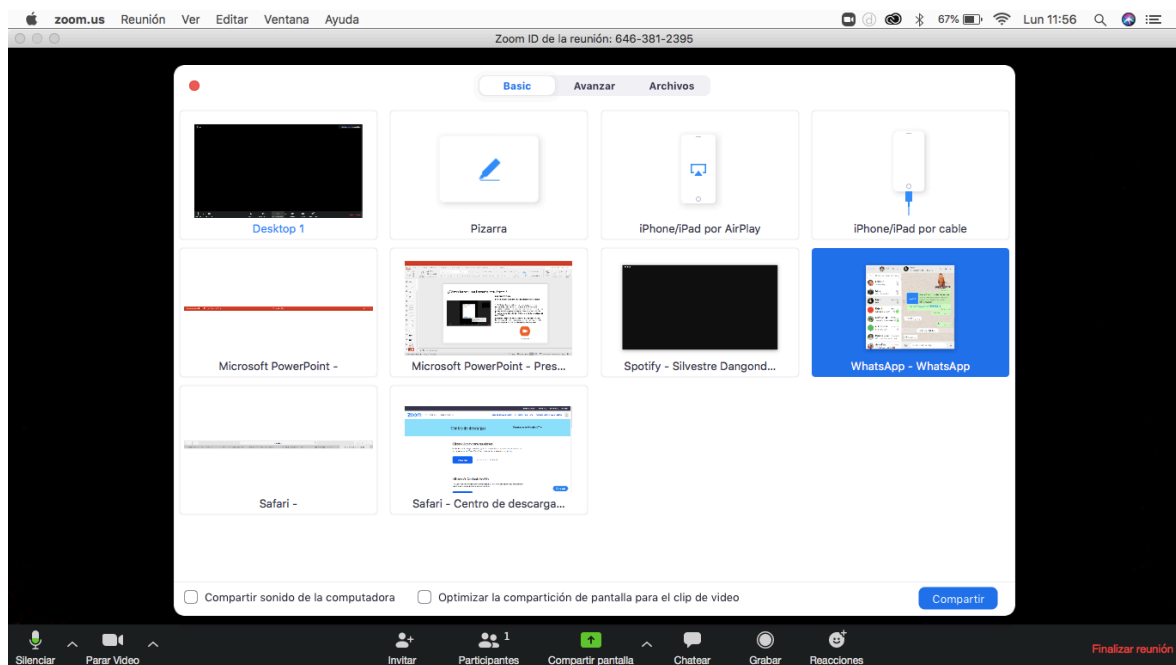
zoom.us Reunión Ver Editar Ventana Ayuda

67% Lun 11:56

Zoom ID de la reunión: 646-381-2395

Basic Avanzar Archivos

Desktop 1

Pizarra

iPhone/iPad por AirPlay

iPhone/iPad por cable

Microsoft PowerPoint -

Microsoft PowerPoint - Pres...

Spotify - Silvestre Dangond...

WhatsApp - WhatsApp

Safari -

Safari - Centro de descarga...

Compartir sonido de la computadora

Optimizar la compartición de pantalla para el clip de video

Compartir

Silenciar

Parar Video

Invitar

Participantes 1

Compartir pantalla

Chatear

Grabar

Reacciones

Finalizar reunión